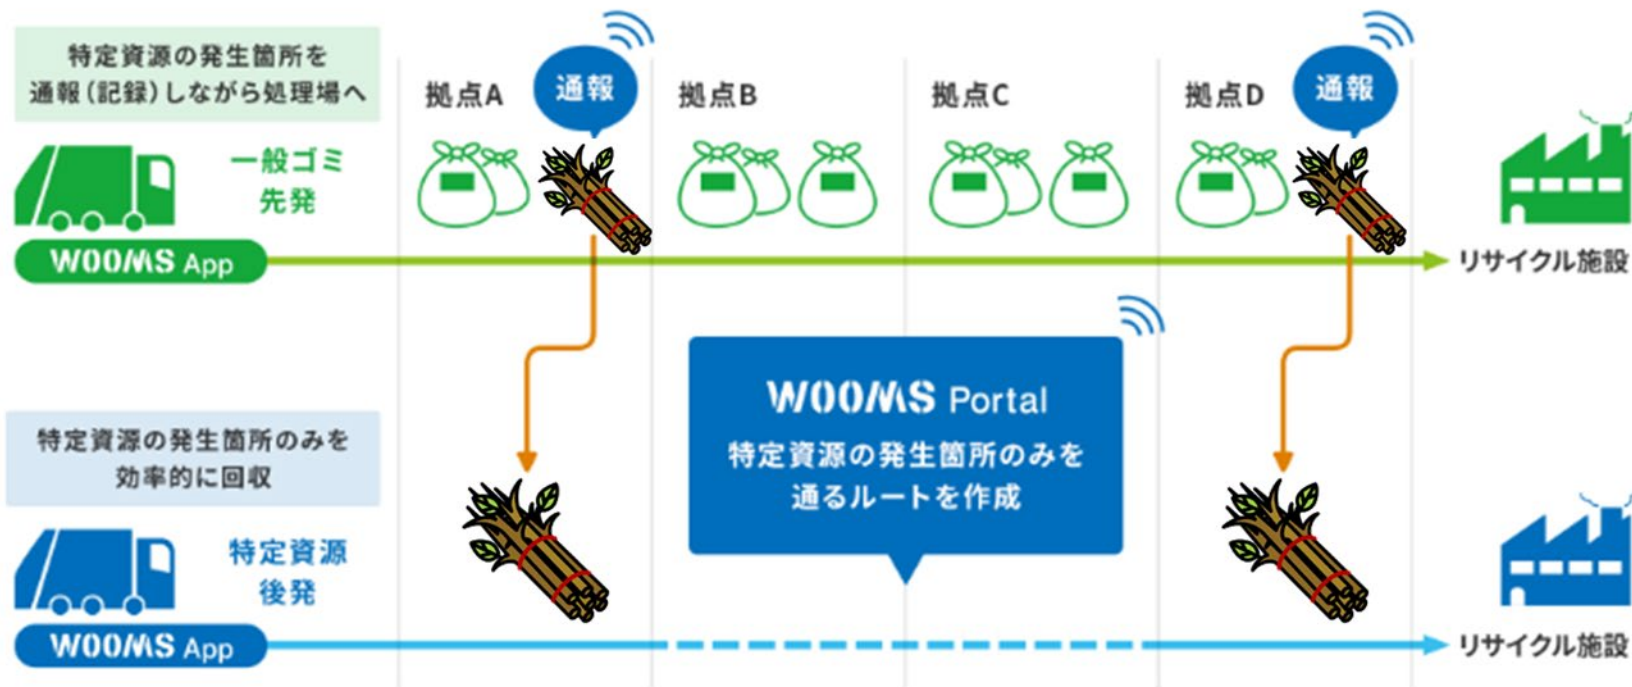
特定資源の発生箇所を通報（記録）しながら処理場へ

一般ゴミ
先発

WOOMS App

拠点A
通報

拠点B

拠点C

拠点D
通報

リサイクル施設

特定資源の発生箇所のみを効率的に回収

特定資源
後発

WOOMS App

WOOMS Portal
特定資源の発生箇所のみを通るルートを作成

リサイクル施設